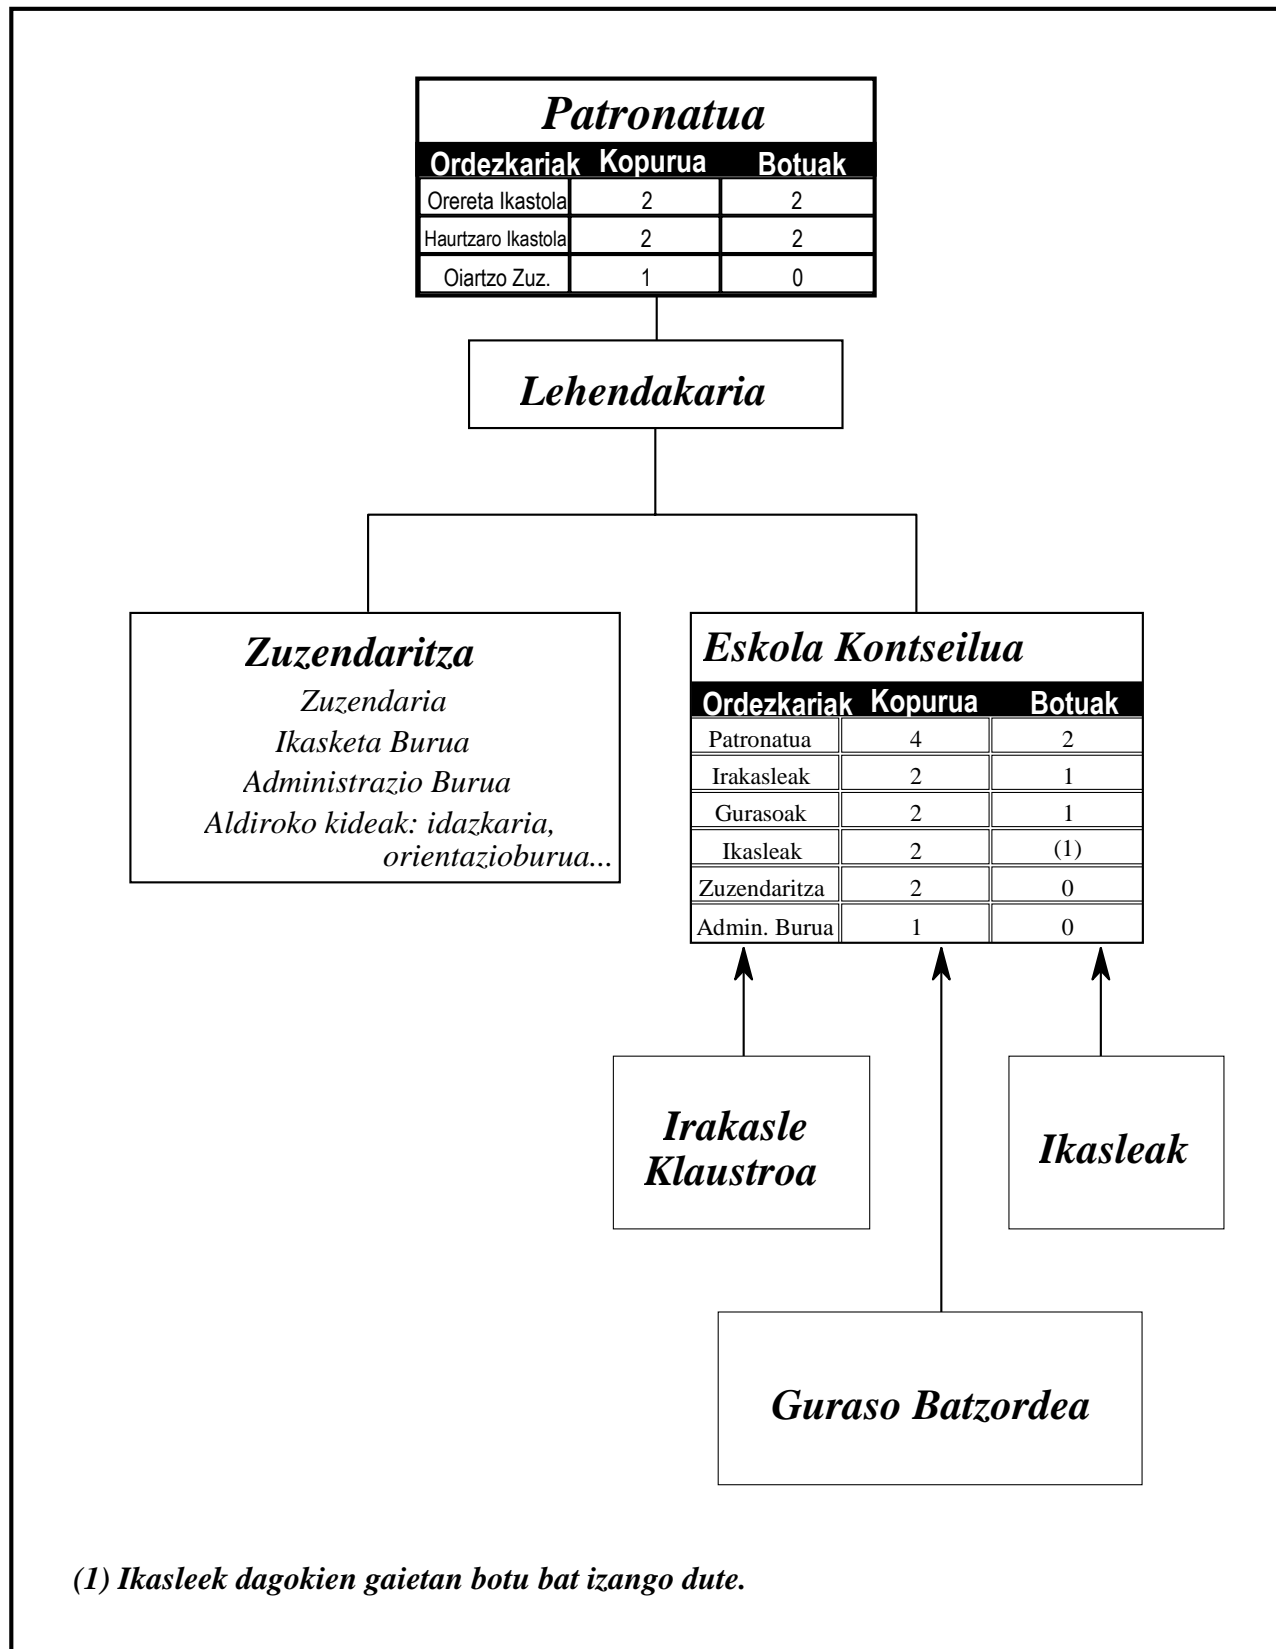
Patronatua

| Ordezkariak | Kopurua | Botuak |
|---|---|---|
| Orereta Ikastola | 2 | 2 |
| Haurtzaro Ikastola | 2 | 2 |
| Oiartzo Zuz. | 1 | 0 |

Lehendakaria

Zuzendaritza
Zuzendaria
Ikasketa Burua
Administrazio Burua
Aldiroko kideak: idazkaria, orientazioburua...

Eskola Kontseilua

| Ordezkariak | Kopurua | Botuak |
|---|---|---|
| Patronatua | 4 | 2 |
| Irakasleak | 2 | 1 |
| Gurasoak | 2 | 1 |
| Ikasleak | 2 | (1) |
| Zuzendaritza | 2 | 0 |
| Admin. Burua | 1 | 0 |

Irakasle Klaustroa

Ikasleak

Guraso Batzordea

(1) Ikasleek dagokien gaietan botu bat izango dute.